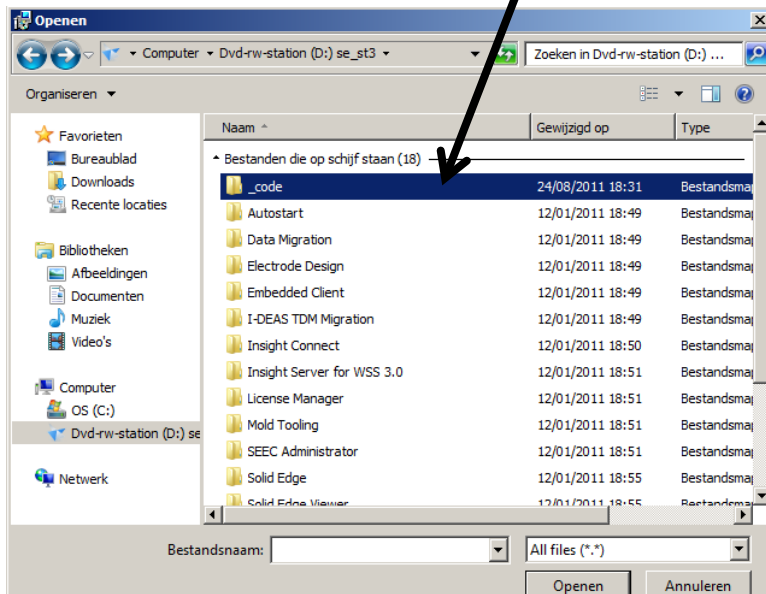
Openen

Computer ▸ Dvd-rw-station (D:) se_st3 ▸

Zoeken in Dvd-rw-station (D:) ...

Organiseren ▾

Favorieten
Bureaublad
Downloads
Recente locaties

Bibliotheken
Afbeeldingen
Documenten
Muziek
Video's

Computer
OS (C:)
Dvd-rw-station (D:) se

Netwerk

| Naam | Gewijzigd op | Type |
|---|---|---|
| Bestanden die op schijf staan (18) | | |
| _code | 24/08/2011 18:31 | Bestandsma |
| Autostart | 12/01/2011 18:49 | Bestandsma |
| Data Migration | 12/01/2011 18:49 | Bestandsma |
| Electrode Design | 12/01/2011 18:49 | Bestandsma |
| Embedded Client | 12/01/2011 18:49 | Bestandsma |
| I-DEAS TDM Migration | 12/01/2011 18:49 | Bestandsma |
| Insight Connect | 12/01/2011 18:50 | Bestandsma |
| Insight Server for WSS 3.0 | 12/01/2011 18:51 | Bestandsma |
| License Manager | 12/01/2011 18:51 | Bestandsma |
| Mold Tooling | 12/01/2011 18:51 | Bestandsma |
| SEEC Administrator | 12/01/2011 18:51 | Bestandsma |
| Solid Edge | 12/01/2011 18:55 | Bestandsma |
| Solid Edge Viewer | 12/01/2011 18:55 | Bestandsma |

Bestandsnaam:
All files (*.*)
Openen
Annuleren